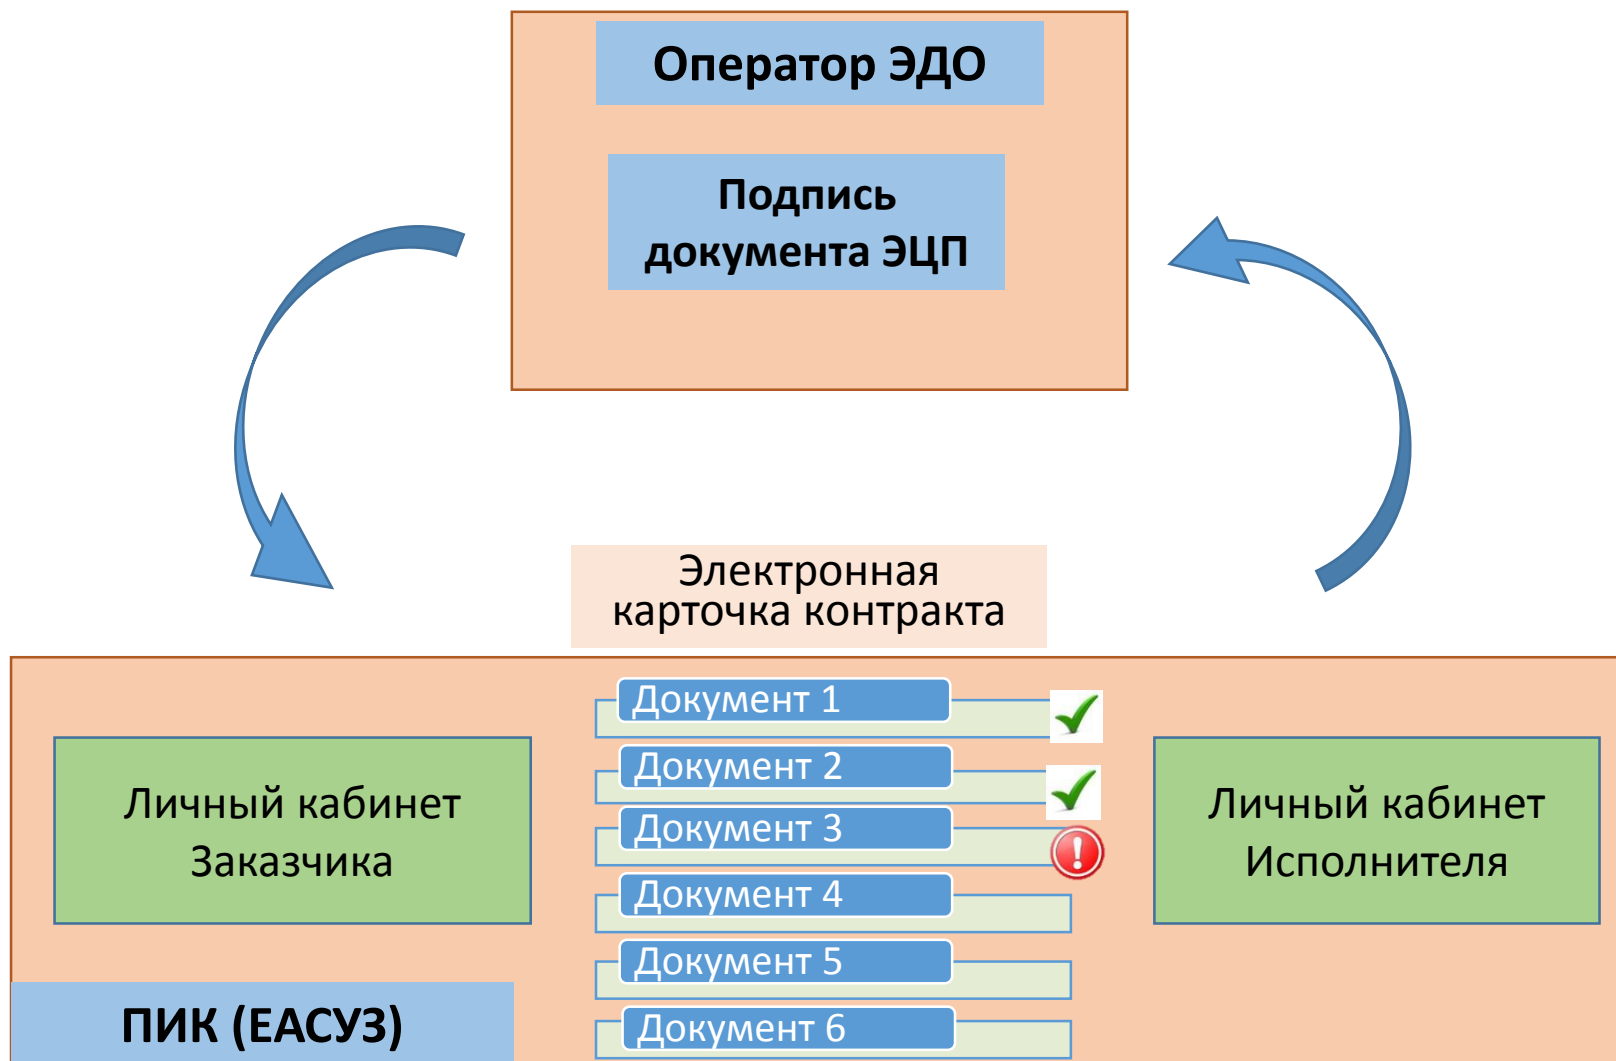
Оператор ЭДО

Подпись документа ЭЦП

Электронная карточка контракта

Личный кабинет Заказчика

Документ 1

Документ 2

Документ 3

Документ 4

Документ 5

Документ 6

Личный кабинет Исполнителя

ПИК (ЕАСУЗ)